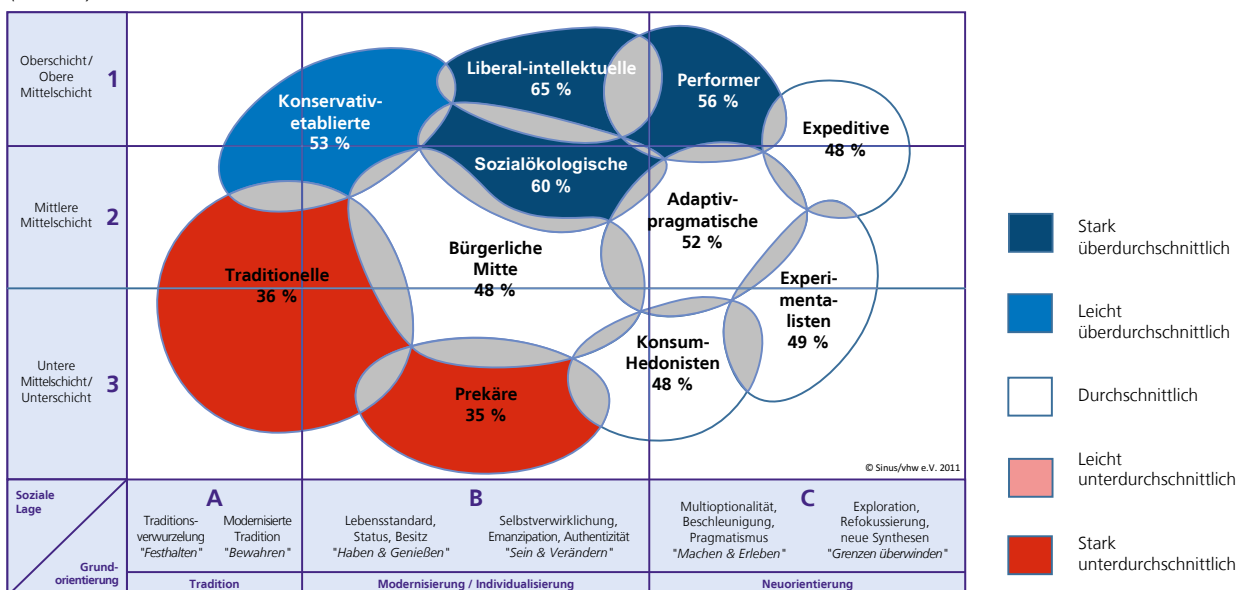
Oberschicht/ Obere Mittelschicht 1

Mittlere Mittelschicht 2

Untere Mittelschicht/ Unterschicht 3

Konservativ-etablierte 53 %

Liberal-intellektuelle 65 %

Performer 56 %

Expeditive 48 %

Sozialökologische 60 %

Adaptiv-pragmatische 52 %

Bürgerliche Mitte 48 %

Traditionelle 36 %

Experimentalisten 49 %

Konsum-Hedonisten 48 %

Prekäre 35 %

© Sinus/vhw e.V. 2011

Soziale Lage

Grundorientierung

A
Traditionsverwurzelung "Festhalten"
Modernisierte Tradition "Bewahren"
Tradition

B
Lebensstandard, Status, Besitz "Haben & Genießen"
Selbstverwirklichung, Emanzipation, Authentizität "Sein & Verändern"
Modernisierung / Individualisierung

C
Multioptionalität, Beschleunigung, Pragmatismus "Machen & Erleben"
Exploration, Refokussierung, neue Synthesen "Grenzen überwinden"
Neuorientierung

Stark überdurchschnittlich

Leicht überdurchschnittlich

Durchschnittlich

Leicht unterdurchschnittlich

Stark unterdurchschnittlich